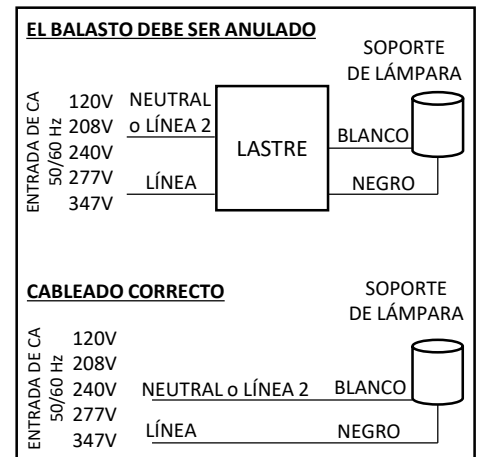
EL BALASTO DEBE SER ANULADO

SOPORTE DE LÁMPARA

ENTRADA DE CA 50/60 Hz

120V
208V
240V
277V
347V

NEUTRAL o LÍNEA 2

LÍNEA

LASTRE

BLANCO

NEGRO

CABLEADO CORRECTO

SOPORTE DE LÁMPARA

ENTRADA DE CA 50/60 Hz

120V
208V
240V
277V
347V

NEUTRAL o LÍNEA 2

BLANCO

LÍNEA

NEGRO